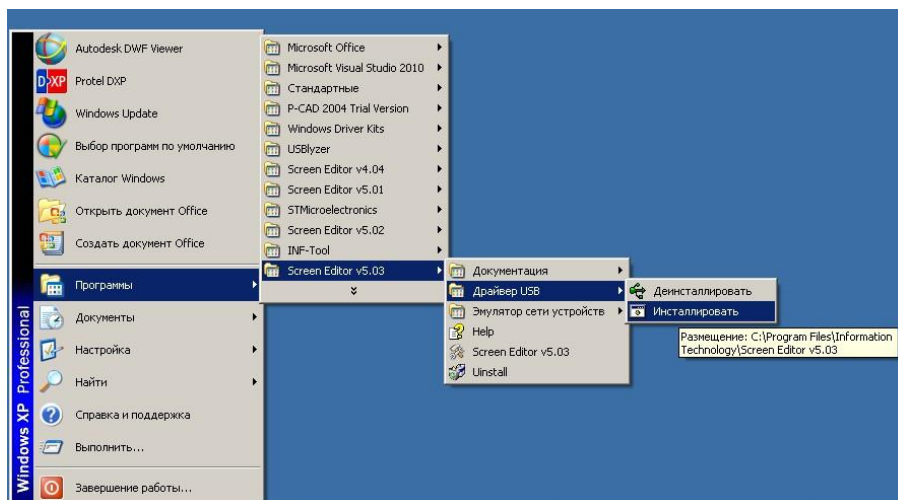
Autodesk DWF Viewer
Protel DXP
Windows Update
Выбор программ по умолчанию
Каталог Windows
Открыть документ Office
Создать документ Office
Программы
Документы
Настройка
Найти
Справка и поддержка
Выполнить...
Завершение работы...

Windows XP Professional

Microsoft Office
Microsoft Visual Studio 2010
Стандартные
P-CAD 2004 Trial Version
Windows Driver Kits
USBlyzer
Screen Editor v4.04
Screen Editor v5.01
STMicroelectronics
Screen Editor v5.02
INF-Tool
Screen Editor v5.03

Документация
Драйвер USB
Эмулятор сети устройств
Help
Screen Editor v5.03
Uinstall

Деинсталлировать
Инсталлировать

Размещение: C:\Program Files\Information Technology\Screen Editor v5.03